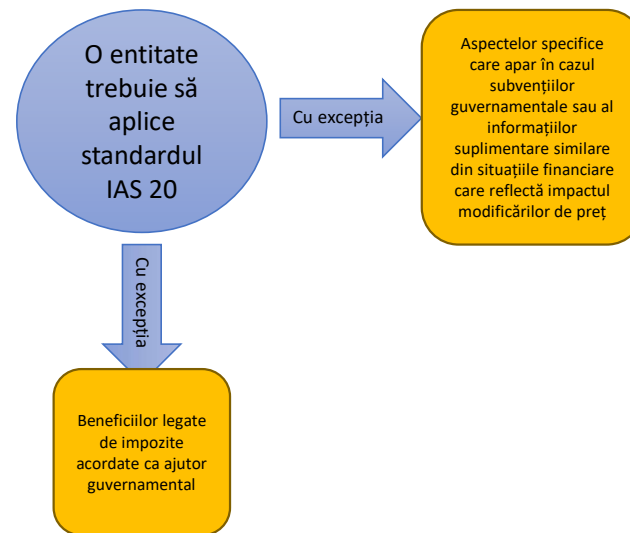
O entitate trebuie să aplice standardul IAS 20

Cu excepția

Aspectelor specifice care apar în cazul subvențiilor guvernamentale sau al informațiilor suplimentare similare din situațiile financiare care reflectă impactul modificărilor de preț

Cu excepția

Beneficiilor legate de impozite acordate ca ajutor guvernamental